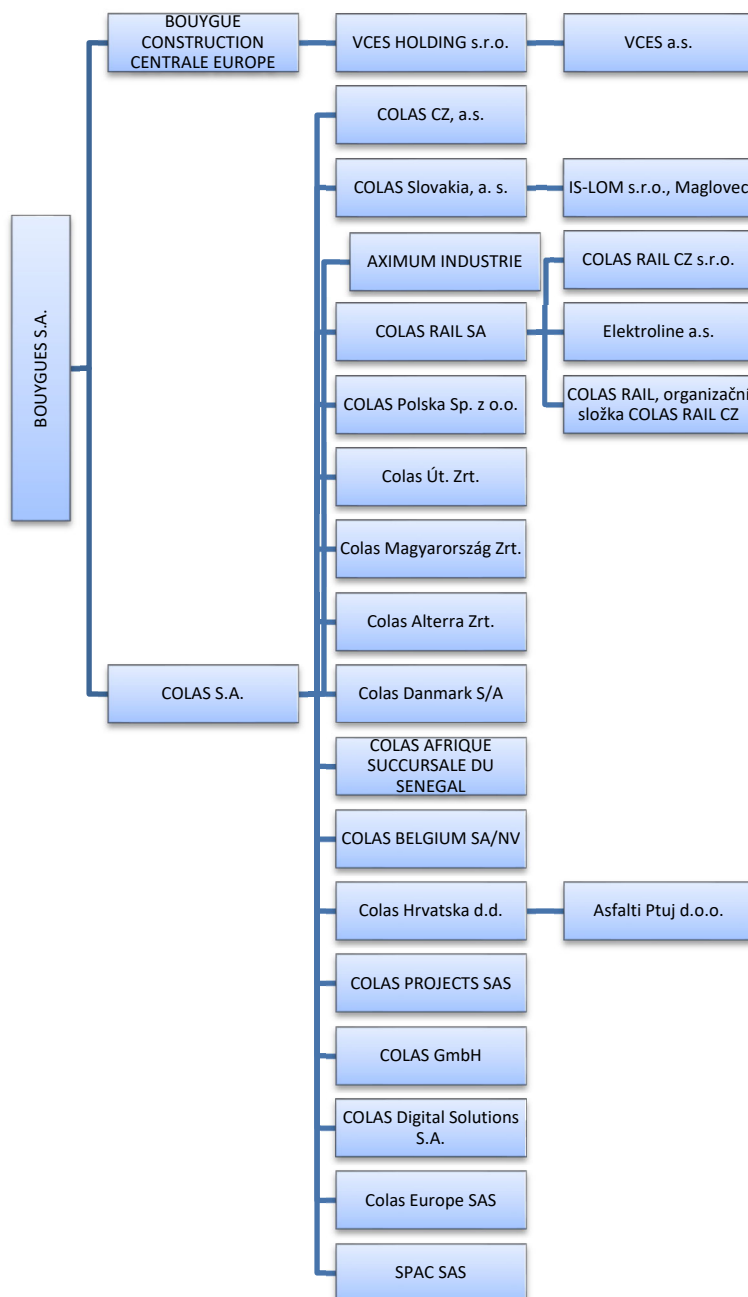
BOUYGUES S.A.

BOUYGUE CONSTRUCTION CENTRALE EUROPE

VCES HOLDING s.r.o.

VCES a.s.

COLAS S.A.

COLAS CZ, a.s.

COLAS Slovakia, a. s.

IS-LOM s.r.o., Maglovec

AXIMUM INDUSTRIE

COLAS RAIL CZ s.r.o.

COLAS RAIL SA

Elektroline a.s.

COLAS RAIL, organizační složka COLAS RAIL CZ

COLAS Polska Sp. z o.o.

Colas Út. Zrt.

Colas Magyarország Zrt.

Colas Alterra Zrt.

Colas Danmark S/A

COLAS AFRIQUE SUCCURSALE DU SENEGAL

COLAS BELGIUM SA/NV

Colas Hrvatska d.d.

Asfalti Ptuj d.o.o.

COLAS PROJECTS SAS

COLAS GmbH

COLAS Digital Solutions S.A.

Colas Europe SAS

SPAC SAS